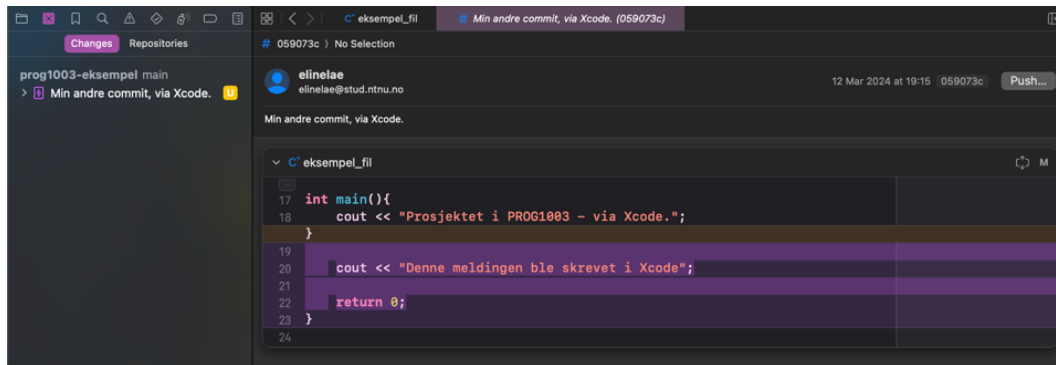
Changes Repositories

prog1003-eksempel main
Min andre commit, via Xcode. U

C⁺ eksempel_fil
Min andre commit, via Xcode. (059073c)

059073c 〉 No Selection

elinelae
elinelae@stud.ntnu.no

12 Mar 2024 at 19:15 059073c Push...

Min andre commit, via Xcode.

C⁺ eksempel_fil M

17 int main(){
18 cout << "Prosjektet i PROG1003 – via Xcode.";
}
19
20 cout << "Denne meldingen ble skrevet i Xcode";
21
22 return 0;
23 }
24